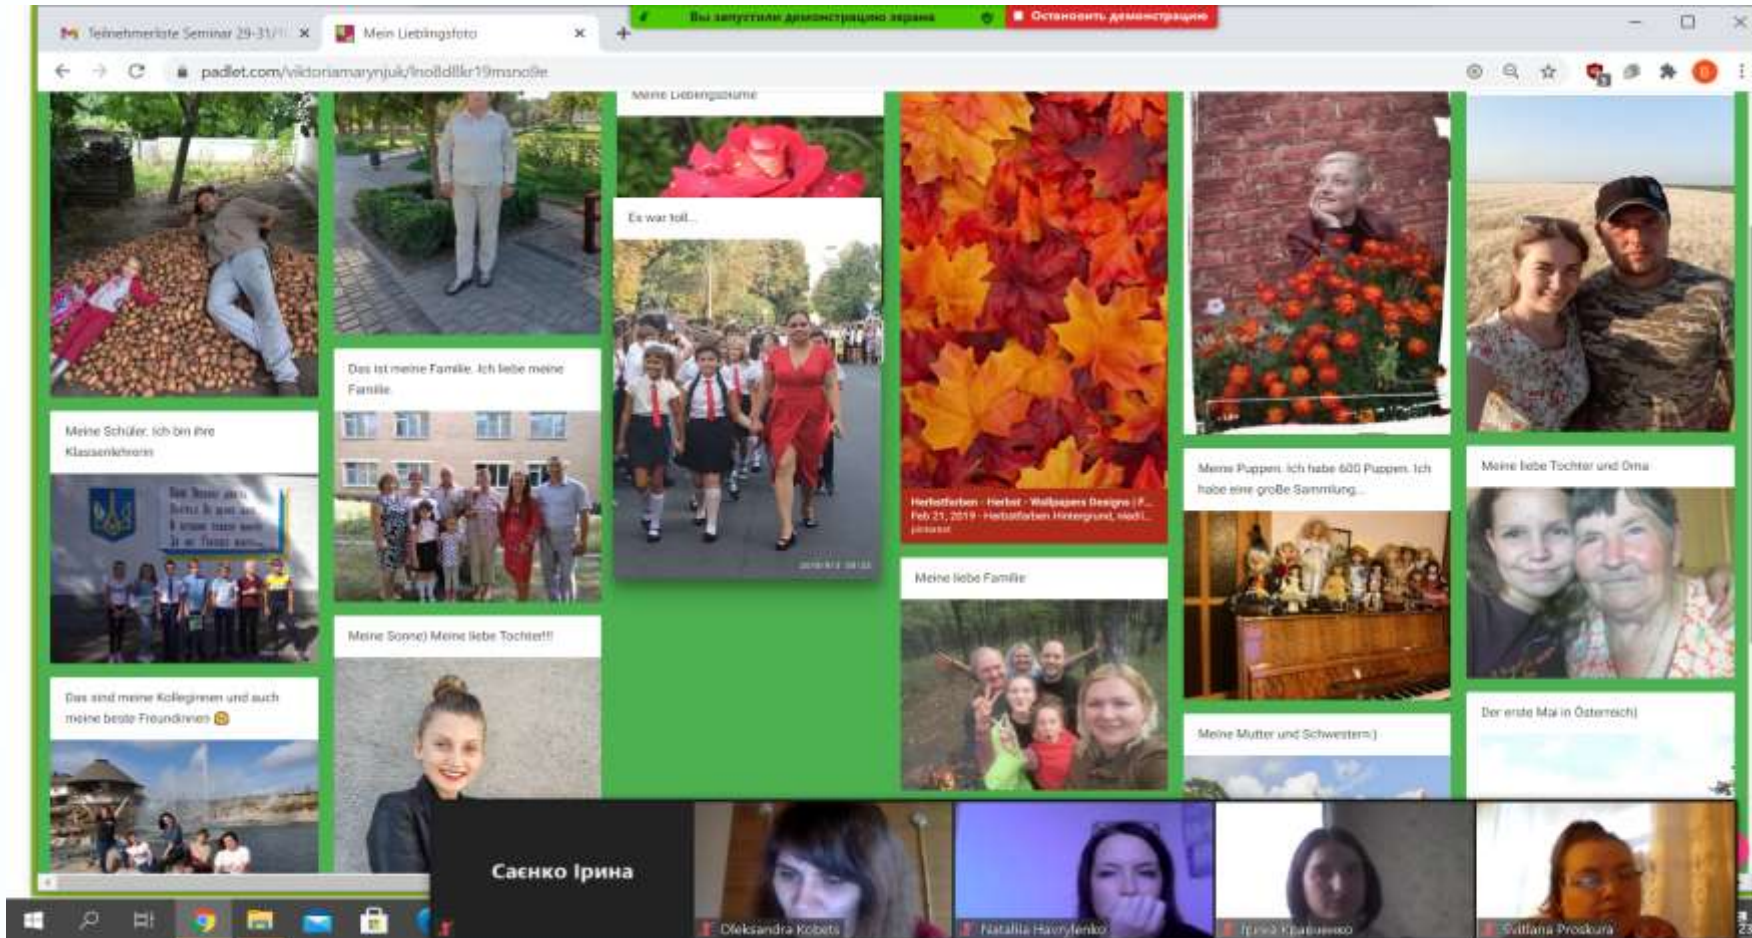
Teilnehmerliste Seminar 29-31/
Mein Lieblingsfoto
Вы запустили демонстрацию экрана
Остановить демонстрацию
padlet.com/viktoriamarynjuk/lno8dllkr19msno9e

Meine Lieblingsblume

Es war toll...

Meine Schüler. Ich bin ihre Klassenlehrerin

Das ist meine Familie. Ich liebe meine Familie.

Herbstfarben - Herbst - Wallpapers Designs | F... Feb 21, 2019 - Herbstfarben Hintergrund, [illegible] pinterest

Meine Puppen. Ich habe 600 Puppen. Ich habe eine große Sammlung...

Meine liebe Tochter und Oma

Meine liebe Familie

Meine Sonne) Meine liebe Tochter!!!

Das sind meine Kolleginnen und auch meine beste Freundinnen

Meine Mutter und Schwestern:)

Der erste Mai in Österreich)

Саєнко Ірина
Oleksandra Kobets
Nataliia Havrylenko
Ірина Кравченко
Svitlana Proskura